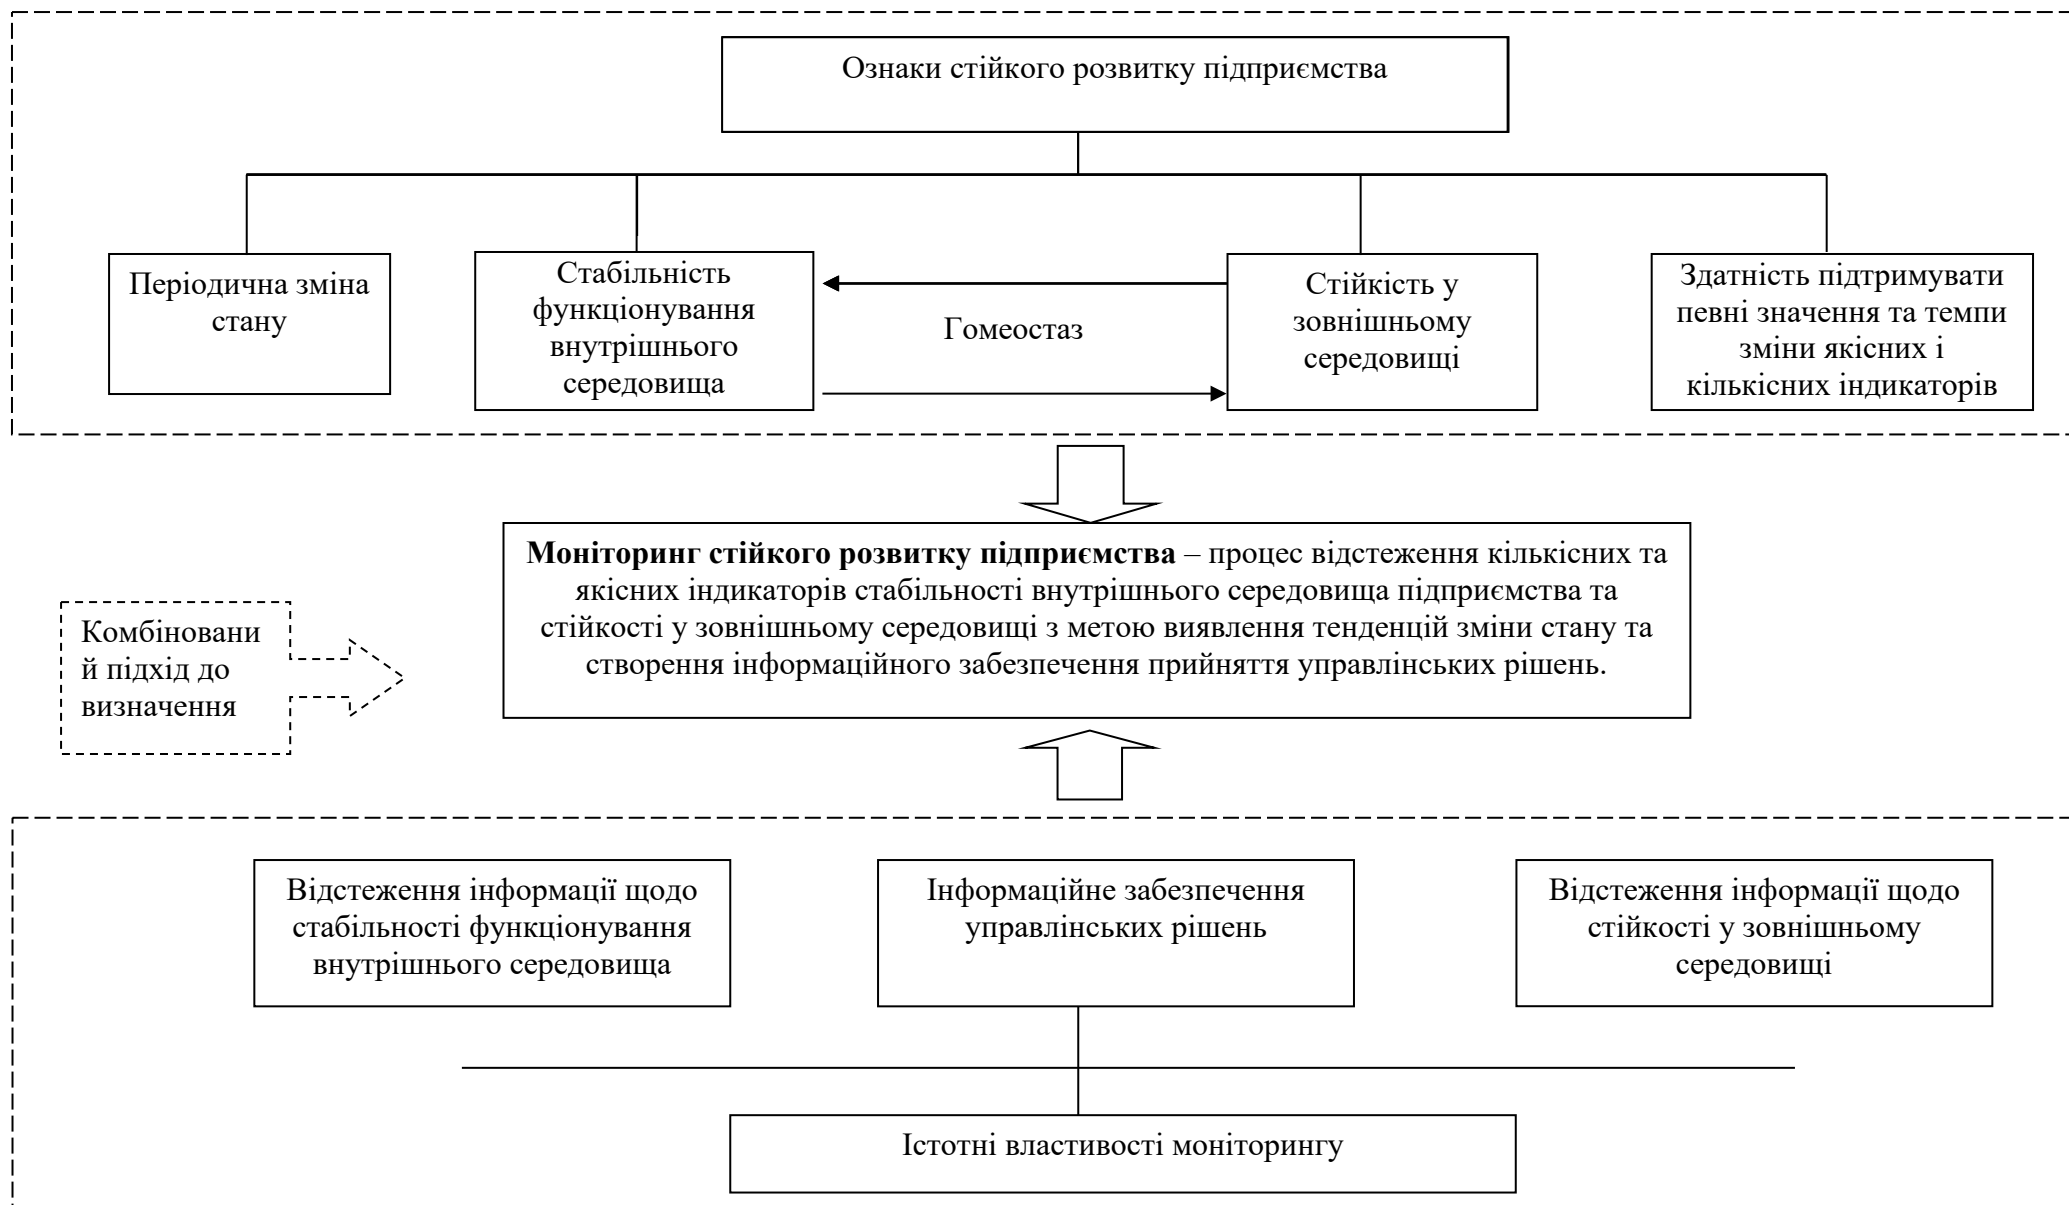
Ознаки стійкого розвитку підприємства

Періодична зміна стану

Стабільність функціонування внутрішнього середовища

Гомеостаз

Стійкість у зовнішньому середовищі

Здатність підтримувати певні значення та темпи зміни якісних і кількісних індикаторів

Комбінований підхід до визначення

**Моніторинг стійкого розвитку підприємства** – процес відстеження кількісних та якісних індикаторів стабільності внутрішнього середовища підприємства та стійкості у зовнішньому середовищі з метою виявлення тенденцій зміни стану та створення інформаційного забезпечення прийняття управлінських рішень.

Відстеження інформації щодо стабільності функціонування внутрішнього середовища

Інформаційне забезпечення управлінських рішень

Відстеження інформації щодо стійкості у зовнішньому середовищі

Істотні властивості моніторингу